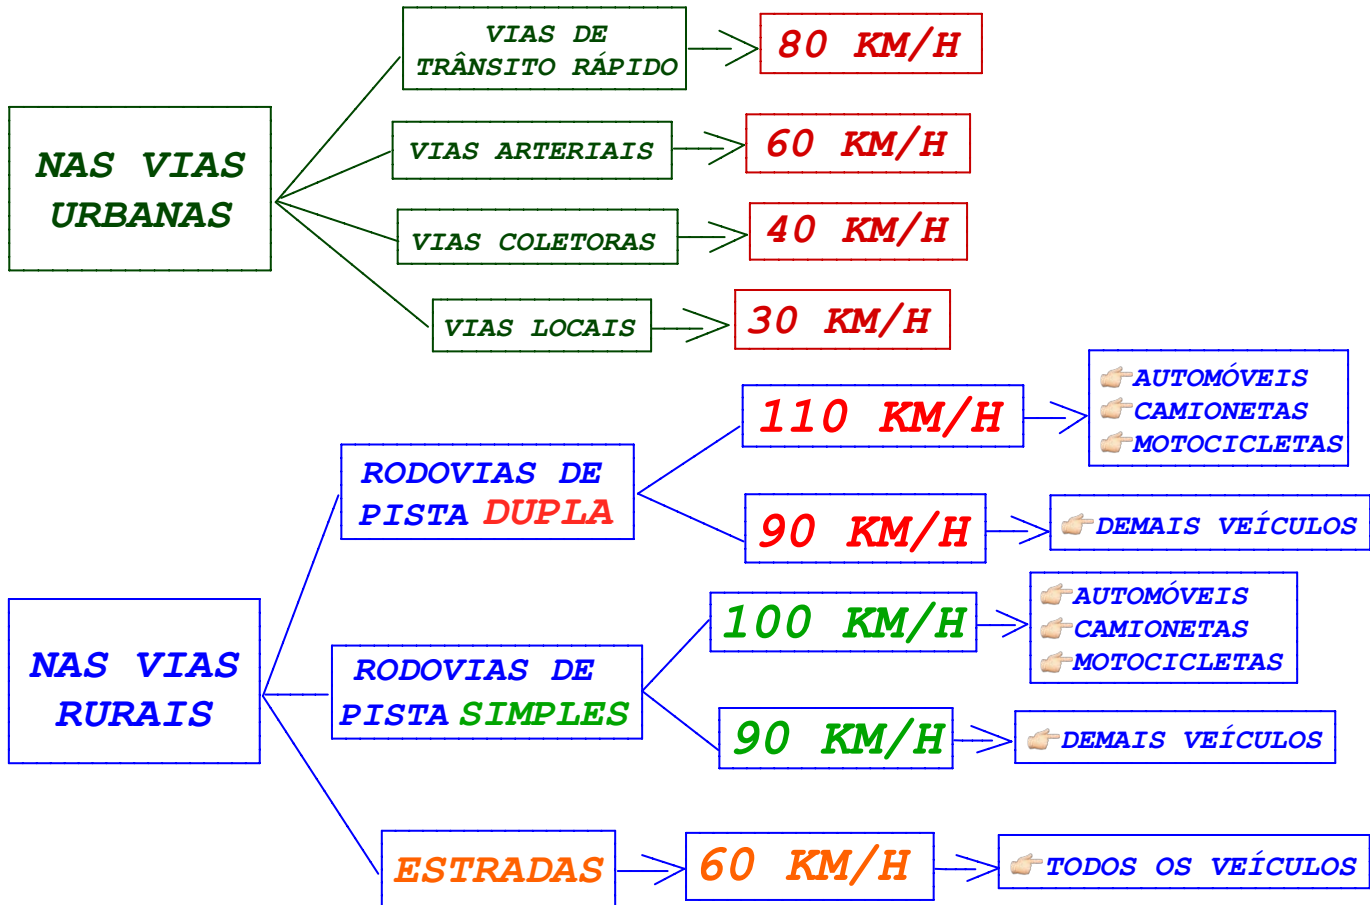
NAS VIAS URBANAS

VIAS DE TRÂNSITO RÁPIDO
80 KM/H

VIAS ARTERIAIS
60 KM/H

VIAS COLETORAS
40 KM/H

VIAS LOCAIS
30 KM/H

NAS VIAS RURAIS

RODOVIAS DE PISTA DUPLA
110 KM/H
AUTOMÓVEIS
CAMIONETAS
MOTOCICLETAS
90 KM/H
DEMAIS VEÍCULOS

RODOVIAS DE PISTA SIMPLES
100 KM/H
AUTOMÓVEIS
CAMIONETAS
MOTOCICLETAS
90 KM/H
DEMAIS VEÍCULOS

ESTRADAS
60 KM/H
TODOS OS VEÍCULOS